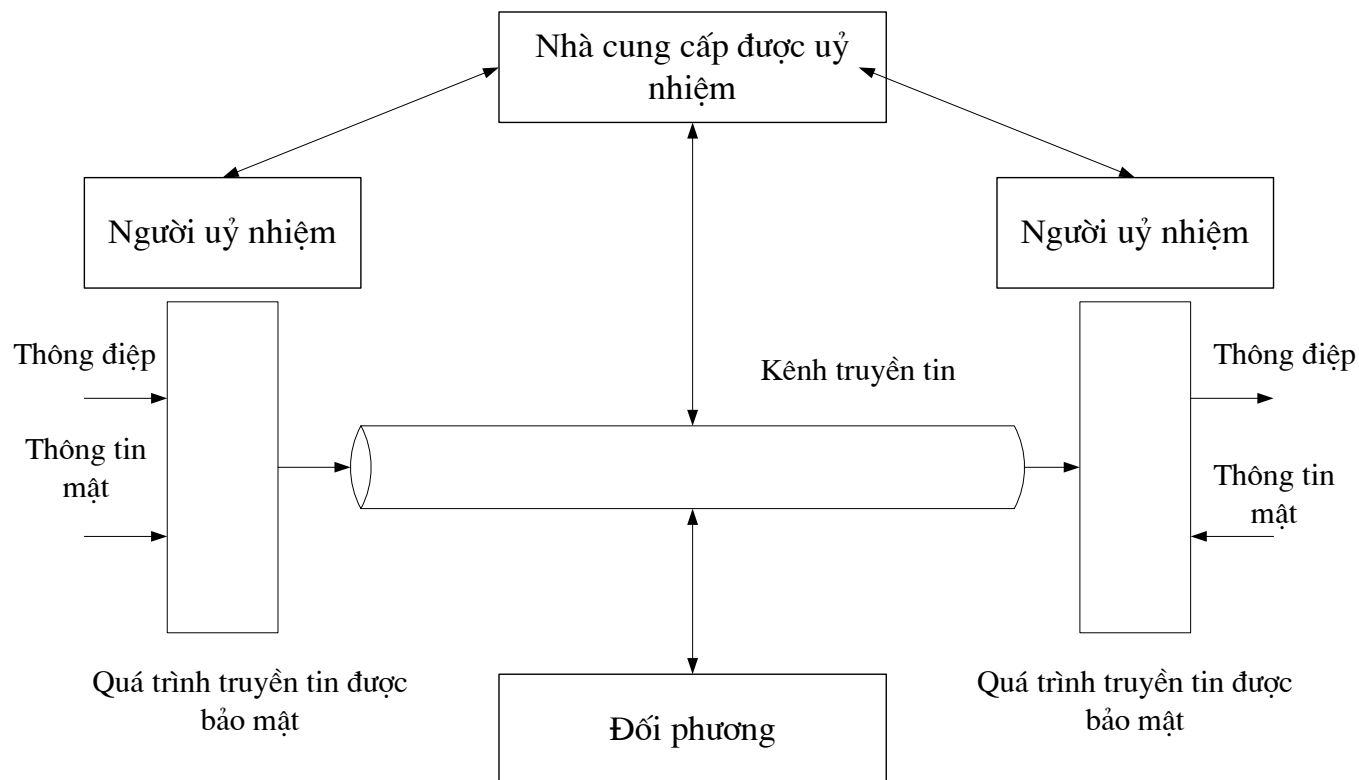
Nhà cung cấp được uỷ nhiệm

Người uỷ nhiệm

Người uỷ nhiệm

Thông điệp

Thông tin mật

Kênh truyền tin

Thông điệp

Thông tin mật

Quá trình truyền tin được bảo mật

Đối phương

Quá trình truyền tin được bảo mật